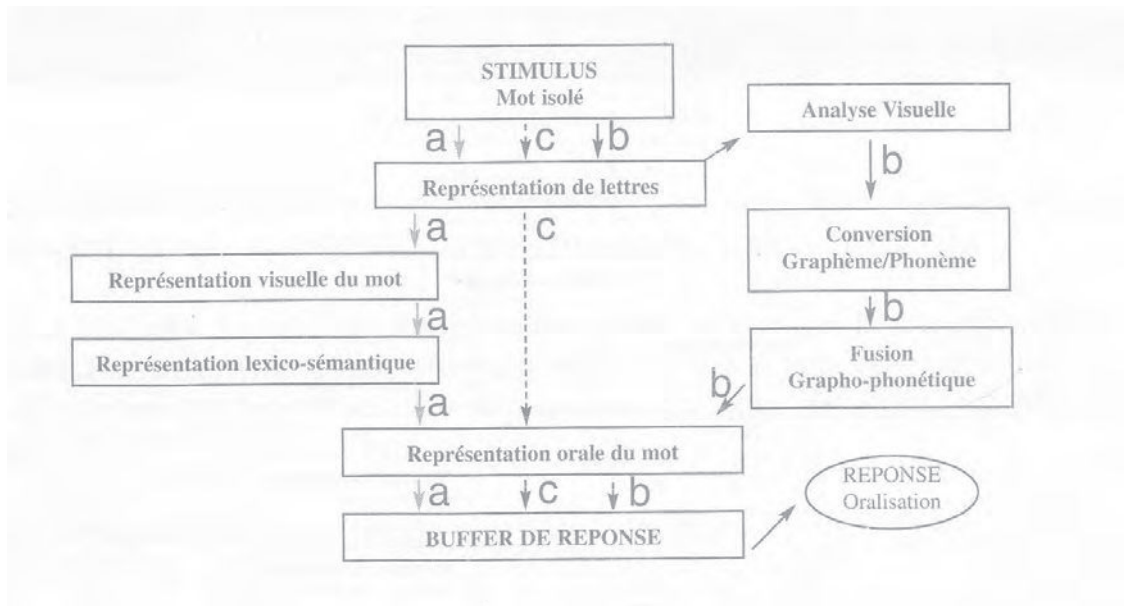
STIMULUS
Mot isolé

a c b

Analyse Visuelle

Représentation de lettres

b

a c

Conversion
Graphème/Phonème

Représentation visuelle du mot

b

a

Fusion
Grapho-phonétique

Représentation lexico-sémantique

b

a

Représentation orale du mot

a c b

REPONSE
Oralisation

BUFFER DE REPONSE